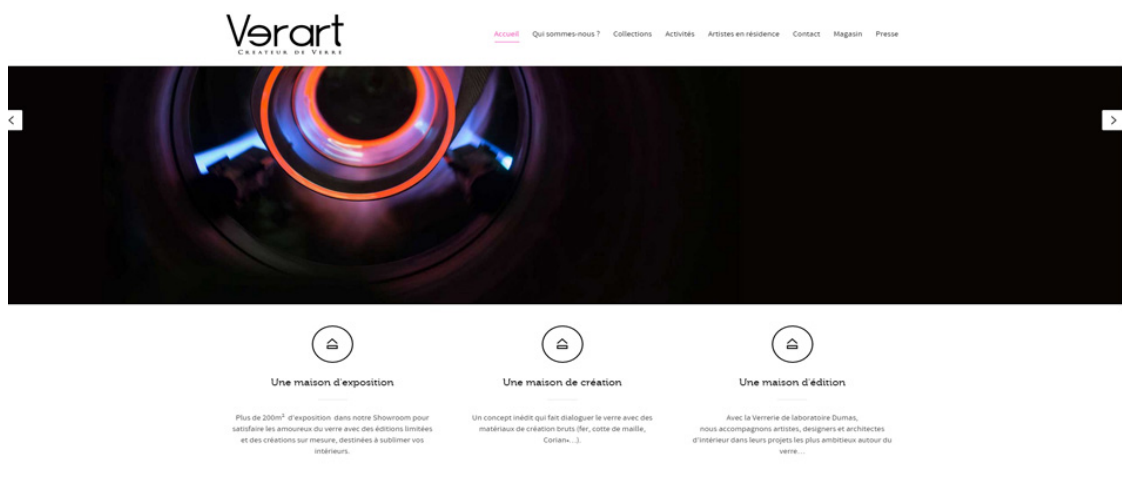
Verart
CREATEUR DE VERRE

Accueil Qui sommes-nous ? Collections Activités Artistes en résidence Contact Magasin Presse

Une maison d'exposition

Plus de 200m² d'exposition dans notre Showroom pour satisfaire les amoureux du verre avec des éditions limitées et des créations sur mesure, destinées à sublimer vos intérieurs.

Une maison de création

Un concept inédit qui fait dialoguer le verre avec des matériaux de création bruts (fer, cotte de maille, Corian«...).

Une maison d'édition

Avec la Verrerie de laboratoire Dumas, nous accompagnons artistes, designers et architectes d'intérieur dans leurs projets les plus ambitieux autour du verre....